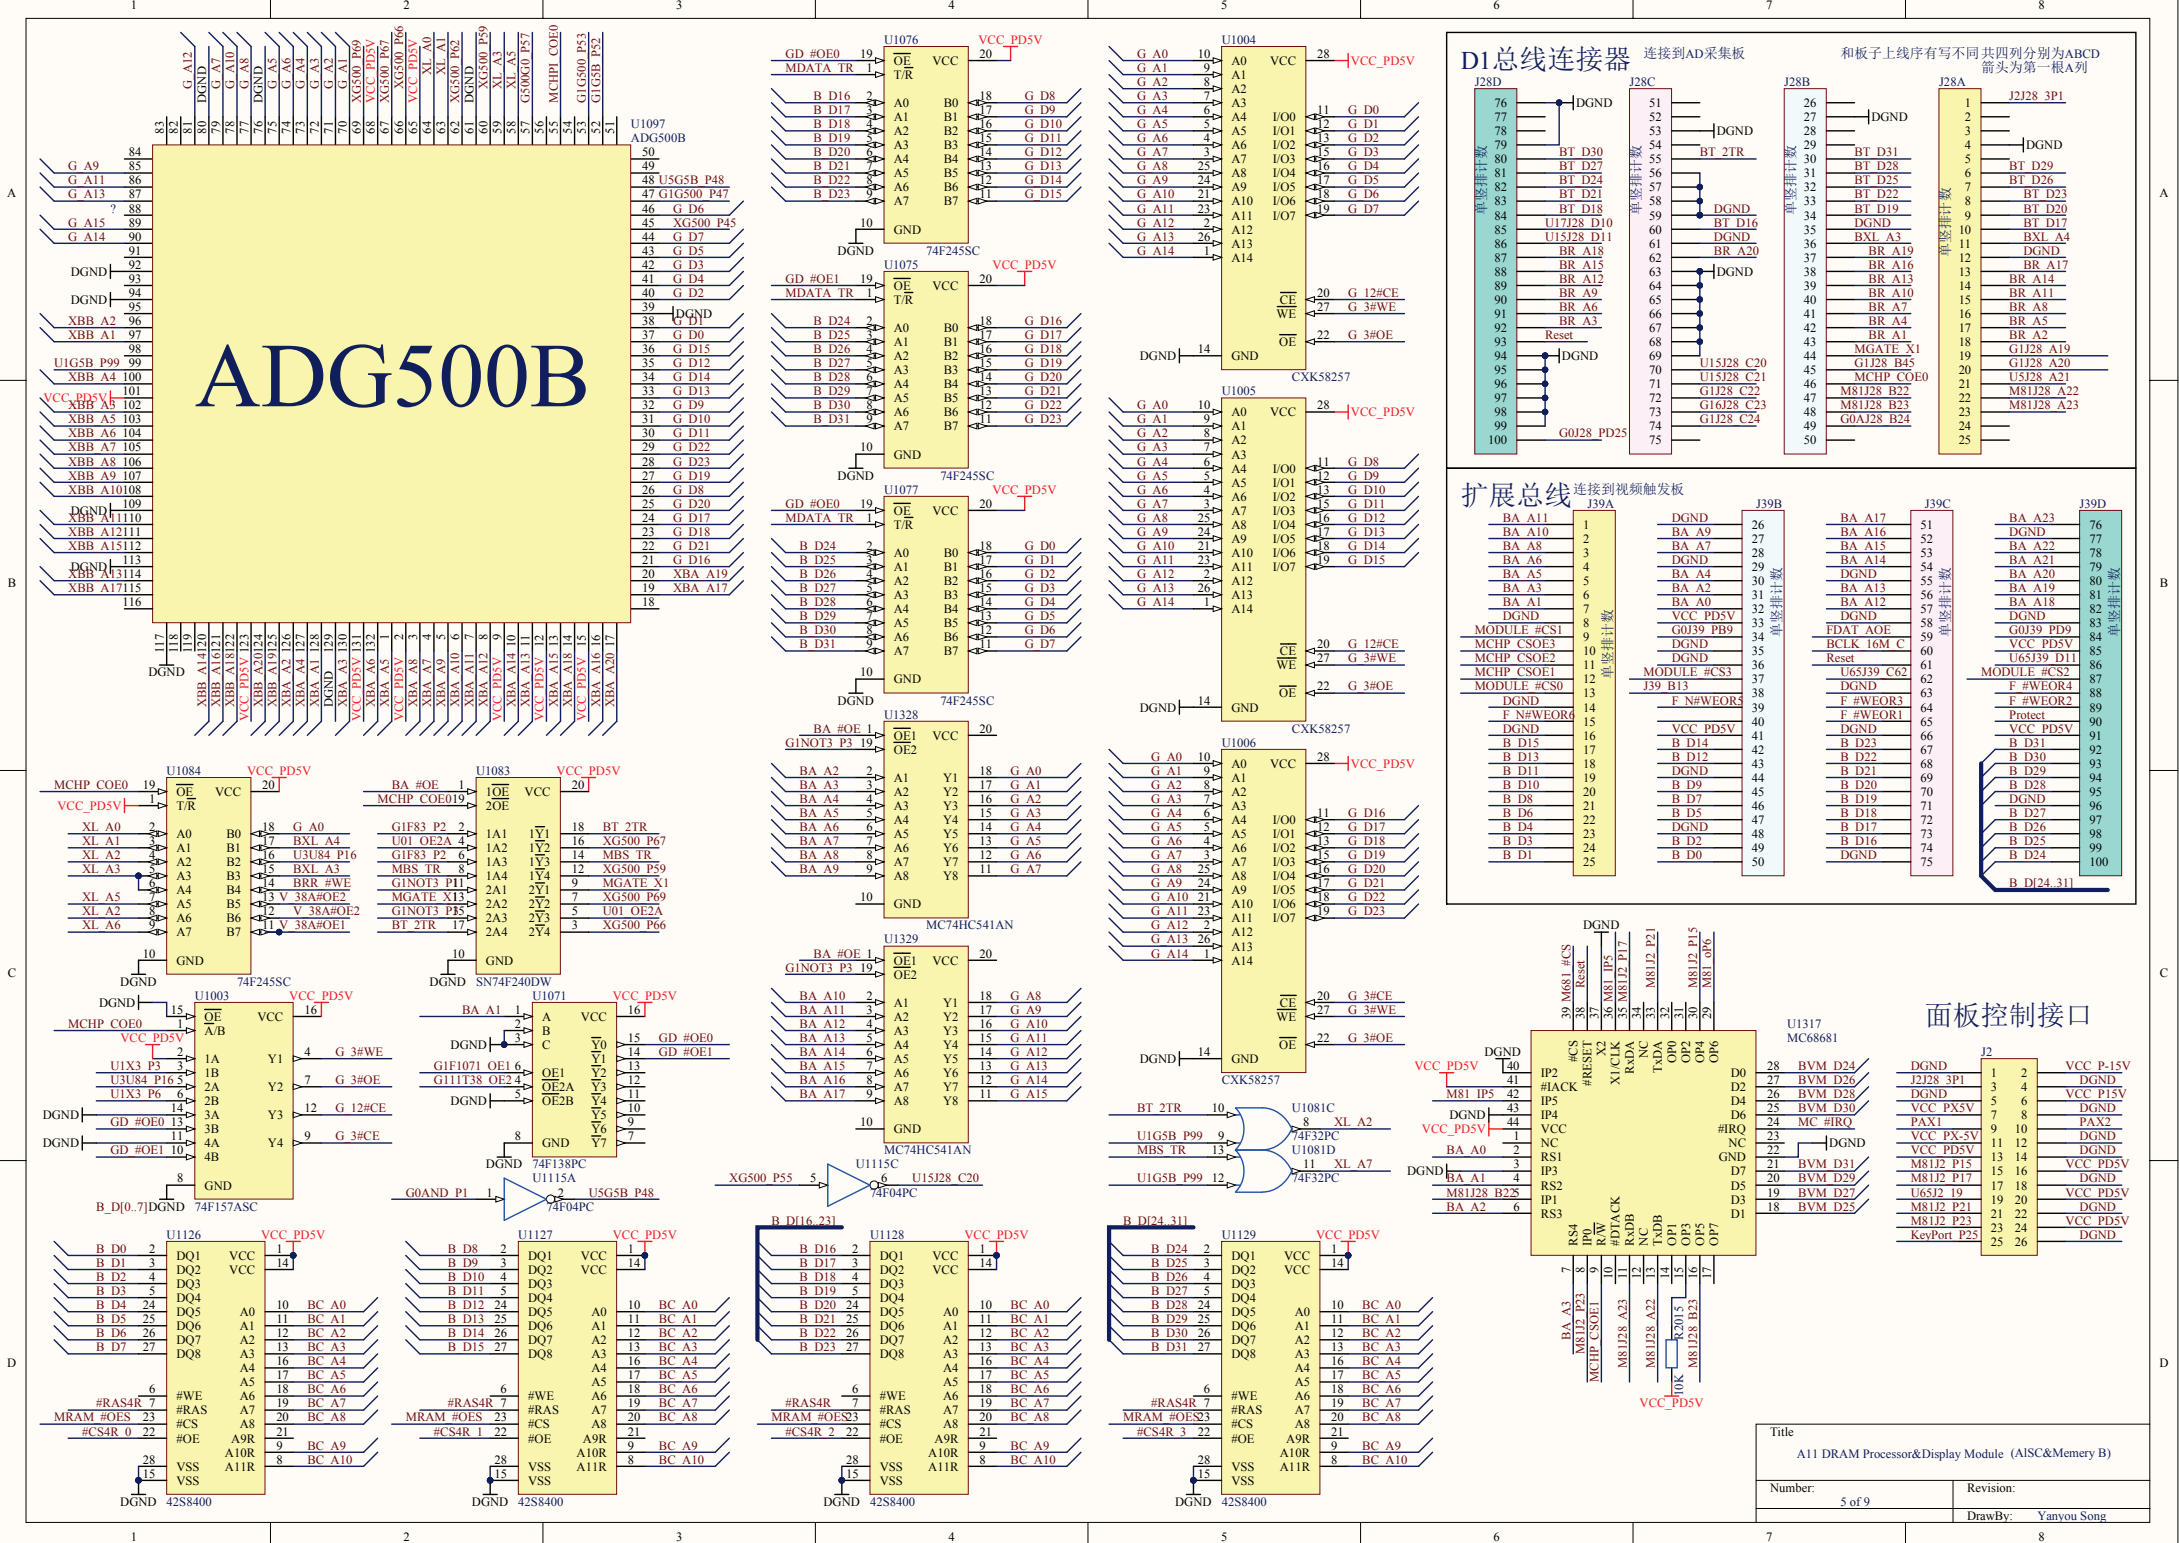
ADG500B

U1097
ADG500B

D1总线连接器 连接到AD采集板
和板子上线序有写不同 共四列分别为ABCD
箭头为第一根A列

扩展总线 连接到视频触发板

面板控制接口

U1076 74F245SC
U1075 74F245SC
U1077 74F245SC
U1004 CXK58257
U1005 CXK58257
U1006 CXK58257
U1328 MC74HC541AN
U1329 MC74HC541AN
U1084 74F245SC
U1083 SN74F240DW
U1003 74F157ASC
U1071 74F138PC
U1115A 74F04PC
U1115C 74F04PC
U1081C 74F32PC
U1081D 74F32PC
U1317 MC68681
U1126 42S8400
U1127 42S8400
U1128 42S8400
U1129 42S8400
J28D J28C J28B J28A
J39A J39B J39C J39D
J2

单竖排计数

Title
A11 DRAM Processor&Display Module (AISC&Memery B)
Number:
5 of 9
Revision:
DrawBy: Yanyou Song